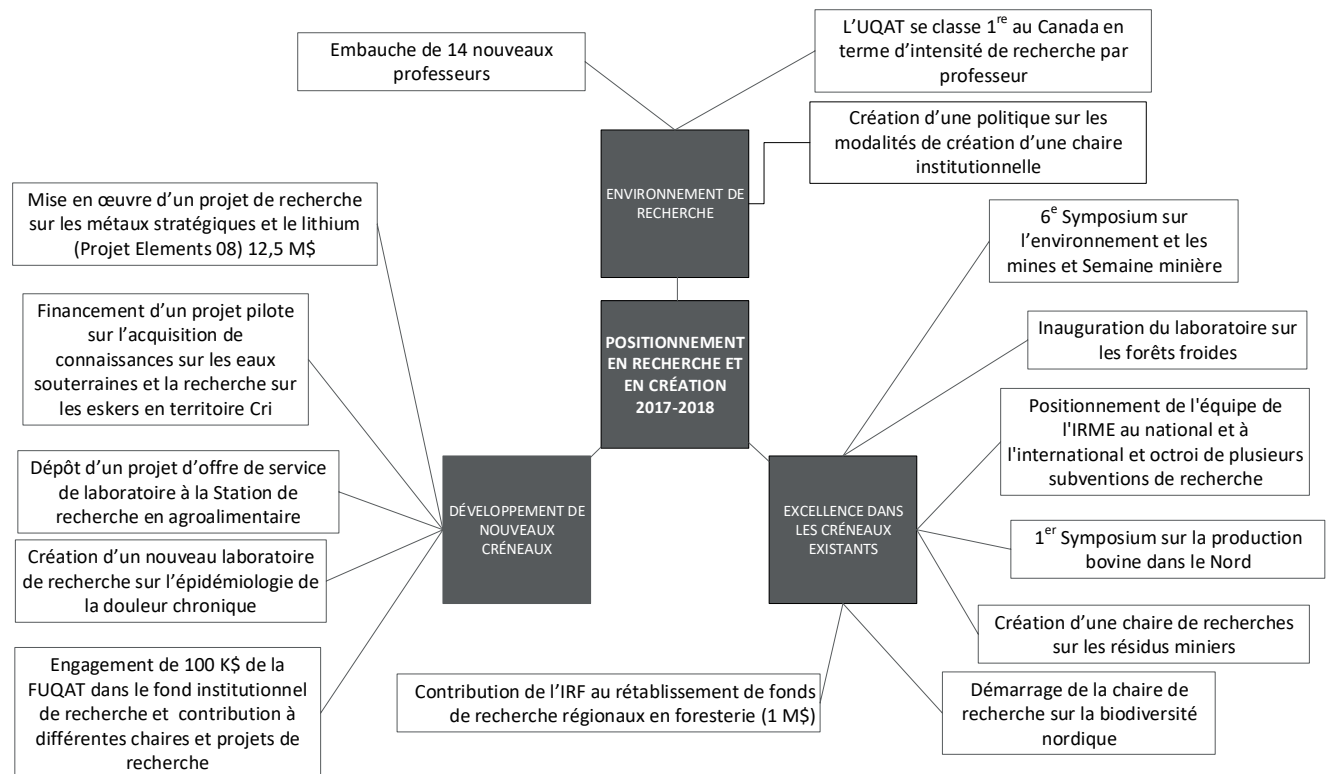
Embauche de 14 nouveaux professeurs

L'UQAT se classe 1$^{re}$ au Canada en terme d'intensité de recherche par professeur

Création d'une politique sur les modalités de création d'une chaire institutionnelle

ENVIRONNEMENT DE RECHERCHE

POSITIONNEMENT EN RECHERCHE ET EN CRÉATION 2017-2018

Mise en œuvre d'un projet de recherche sur les métaux stratégiques et le lithium (Projet Elements 08) 12,5 M$

Financement d'un projet pilote sur l'acquisition de connaissances sur les eaux souterraines et la recherche sur les eskers en territoire Cri

Dépôt d'un projet d'offre de service de laboratoire à la Station de recherche en agroalimentaire

Création d'un nouveau laboratoire de recherche sur l'épidémiologie de la douleur chronique

Engagement de 100 K$ de la FUQAT dans le fond institutionnel de recherche et contribution à différentes chaires et projets de recherche

DÉVELOPPEMENT DE NOUVEAUX CRÉNEAUX

EXCELLENCE DANS LES CRÉNEAUX EXISTANTS

6$^{e}$ Symposium sur l'environnement et les mines et Semaine minière

Inauguration du laboratoire sur les forêts froides

Positionnement de l'équipe de l'IRME au national et à l'international et octroi de plusieurs subventions de recherche

1$^{er}$ Symposium sur la production bovine dans le Nord

Création d'une chaire de recherches sur les résidus miniers

Démarrage de la chaire de recherche sur la biodiversité nordique

Contribution de l'IRF au rétablissement de fonds de recherche régionaux en foresterie (1 M$)